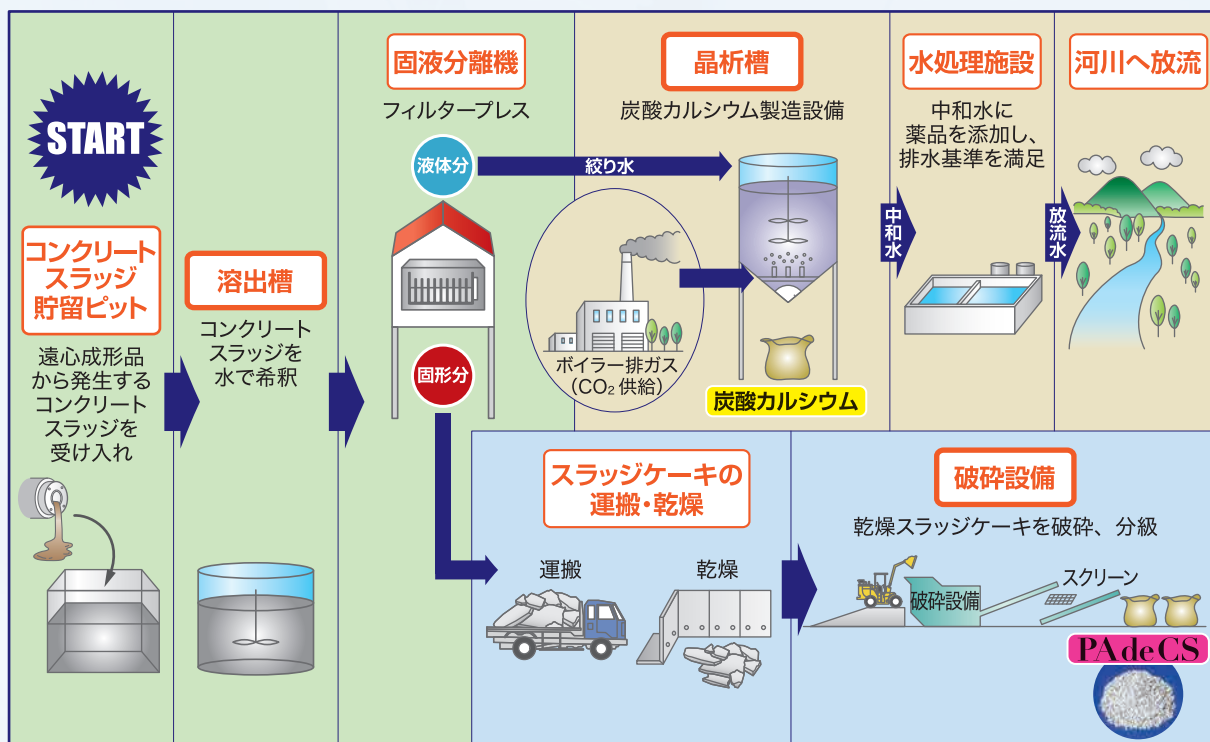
START

コンクリートスラッジ貯留ピット

遠心成形品から発生するコンクリートスラッジを受け入れ

溶出槽

コンクリートスラッジを水で希釈

固液分離機

フィルタープレス

液体分

固形分

絞り水

ボイラー排ガス（$CO_2$ 供給）

晶析槽

炭酸カルシウム製造設備

炭酸カルシウム

水処理施設

中和水に薬品を添加し、排水基準を満足

中和水

河川へ放流

放流水

スラッジケーキの運搬・乾燥

運搬

乾燥

破砕設備

乾燥スラッジケーキを破砕、分級

破砕設備

スクリーン

PAdeCS